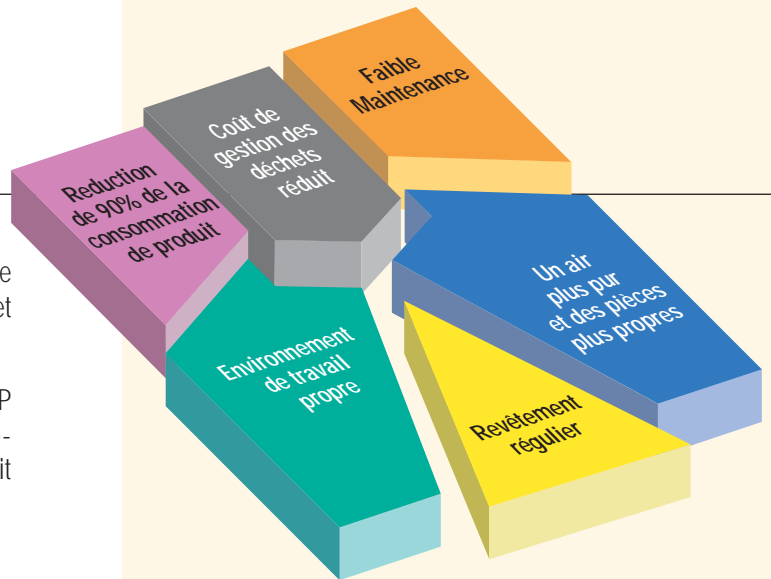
Faible Maintenance

Coût de gestion des déchets réduit

Reduction de 90% de la consommation de produit

Un air plus pur et des pièces plus propres

Environnement de travail propre

Revêtement régulier

e
et

P
-
it